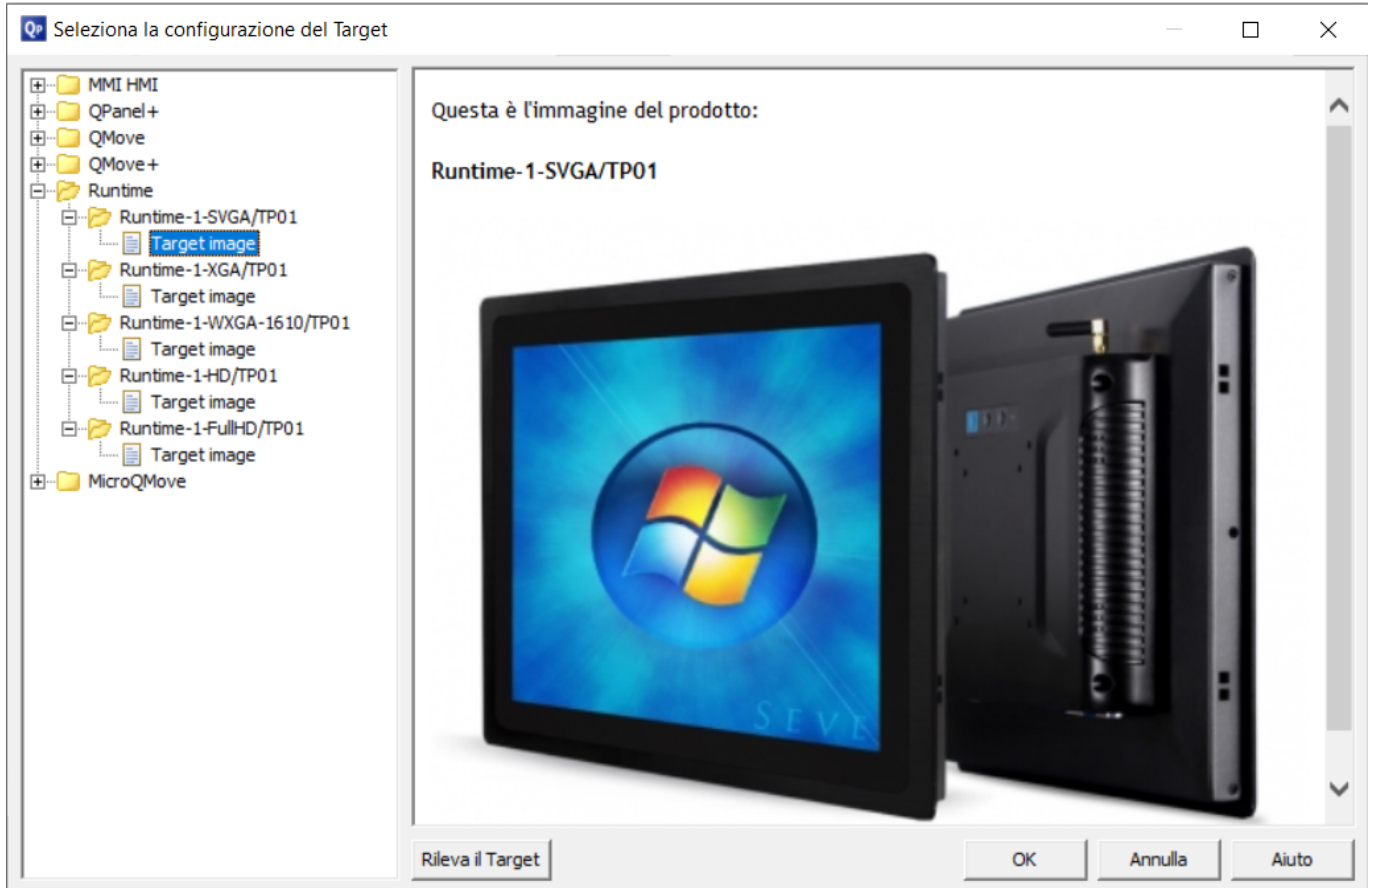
Seleziona la configurazione del Target

MMI HMI
QPanel+
QMove
QMove+
Runtime
Runtime-1-SVGA/TP01
Target image
Runtime-1-XGA/TP01
Target image
Runtime-1-WXGA-1610/TP01
Target image
Runtime-1-HD/TP01
Target image
Runtime-1-FullHD/TP01
Target image
MicroQMove

Questa è l'immagine del prodotto:

Runtime-1-SVGA/TP01

SEVE

Rileva il Target
OK
Annulla
Aiuto